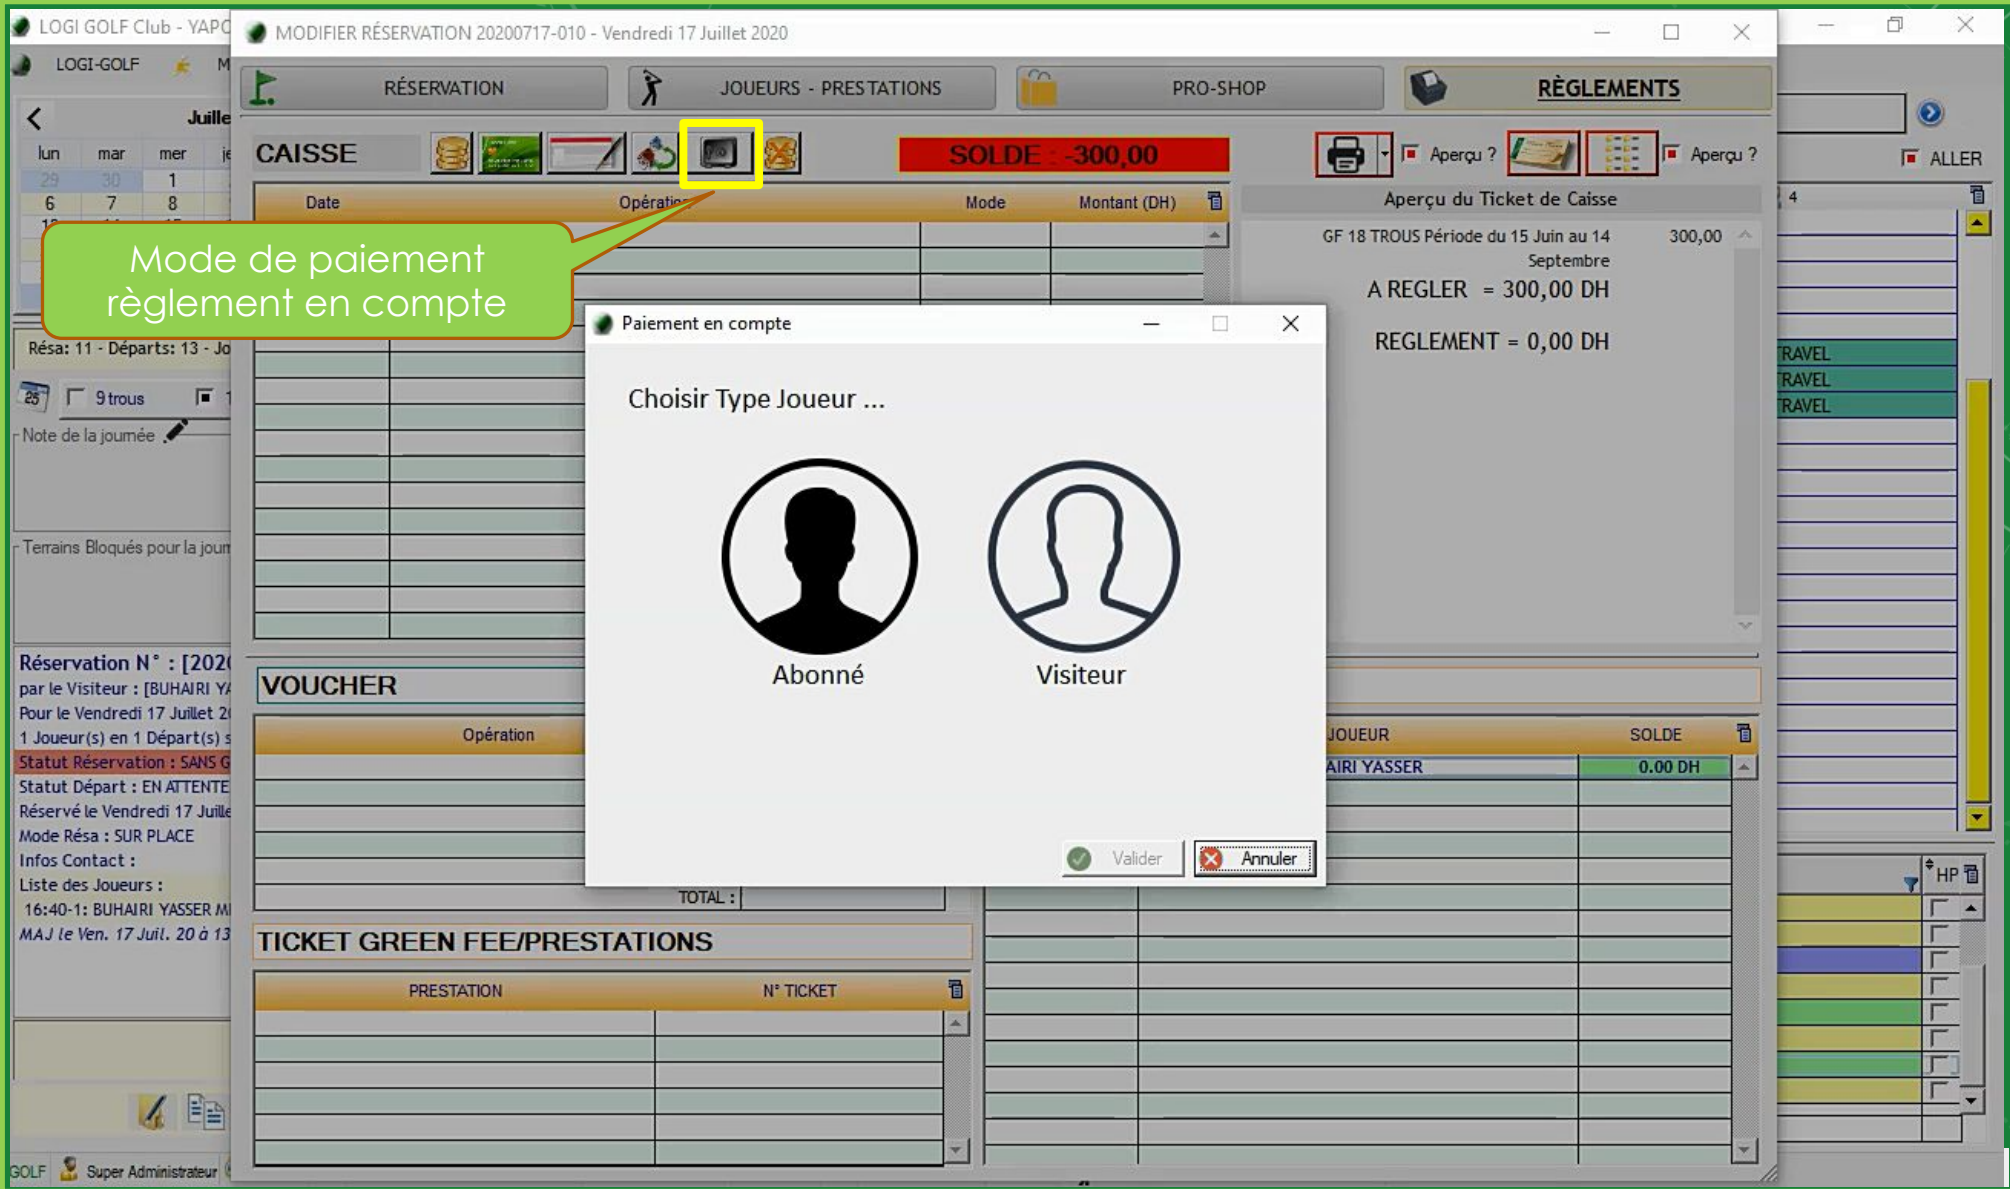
LOGI GOLF Club - YAPC

MODIFIER RÉSERVATION 20200717-010 - Vendredi 17 Juillet 2020

LOGI-GOLF

Juille

lun mar mer je
29 30 1
6 7 8

RÉSERVATION
JOUEURS - PRESTATIONS
PRO-SHOP
RÈGLEMENTS

CAISSE

SOLDE : -300,00

Aperçu ?
Aperçu ?
ALLER

Date | Opération | Mode | Montant (DH)

Aperçu du Ticket de Caisse

GF 18 TROUS Période du 15 Juin au 14 Septembre 300,00

A REGLER = 300,00 DH

REGLEMENT = 0,00 DH

Mode de paiement règlement en compte

Résa: 11 - Départs: 13 - Jo

9 trous

Note de la journée

Terrains Bloqués pour la journ

Paiement en compte

Choisir Type Joueur ...

Abonné

Visiteur

Valider
Annuler

TRAVEL
TRAVEL
TRAVEL

Réservation N° : [202
par le Visiteur : [BUHAIRI YA
Pour le Vendredi 17 Juillet 2
1 Joueur(s) en 1 Départ(s) s
Statut Réservation : SANS G
Statut Départ : EN ATTENTE
Réservé le Vendredi 17 Juille
Mode Résa : SUR PLACE
Infos Contact :
Liste des Joueurs :
16:40-1: BUHAIRI YASSER M
MAJ le Ven. 17 Juil. 20 à 13

VOUCHER

Opération

JOUEUR | SOLDE
AIRI YASSER | 0.00 DH

TOTAL :

TICKET GREEN FEE/PRESTATIONS

PRESTATION | N° TICKET

HP

GOLF Super Administrateur